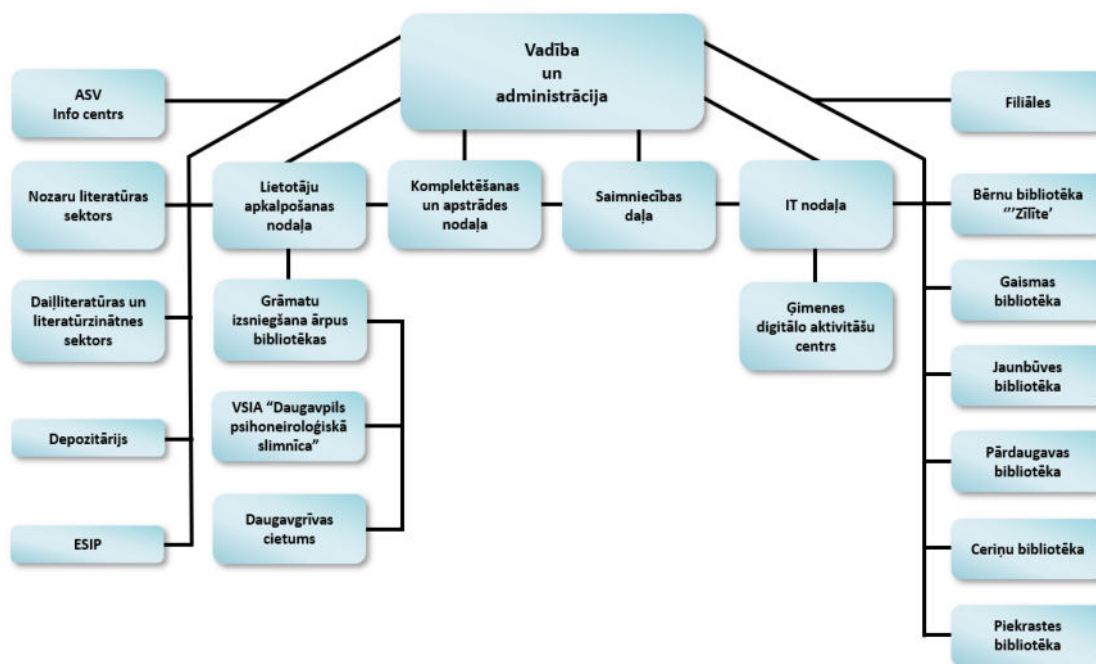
Vadība un administrācija

ASV Info centrs

Filiāles

Nozaru literatūras sektors

Lietotāju apkalpošanas nodaļa

Komplektēšanas un apstrādes nodaļa

Saimniecības daļa

IT nodaļa

Bērnu bibliotēka "'Zīlīte'

Daiļliteratūras un literatūrzinātnes sektors

Grāmatu izsniegšana ārpus bibliotēkas

Ģimenes digitālo aktivitāšu centrs

Gaismas bibliotēka

Jaunbūves bibliotēka

VSIA "Daugavpils psihoneiroloģiskā slimnīca"

Depozitārijs

Pārdaugavas bibliotēka

Daugavgrīvas cietums

ESIP

Ceriņu bibliotēka

Piekrastes bibliotēka